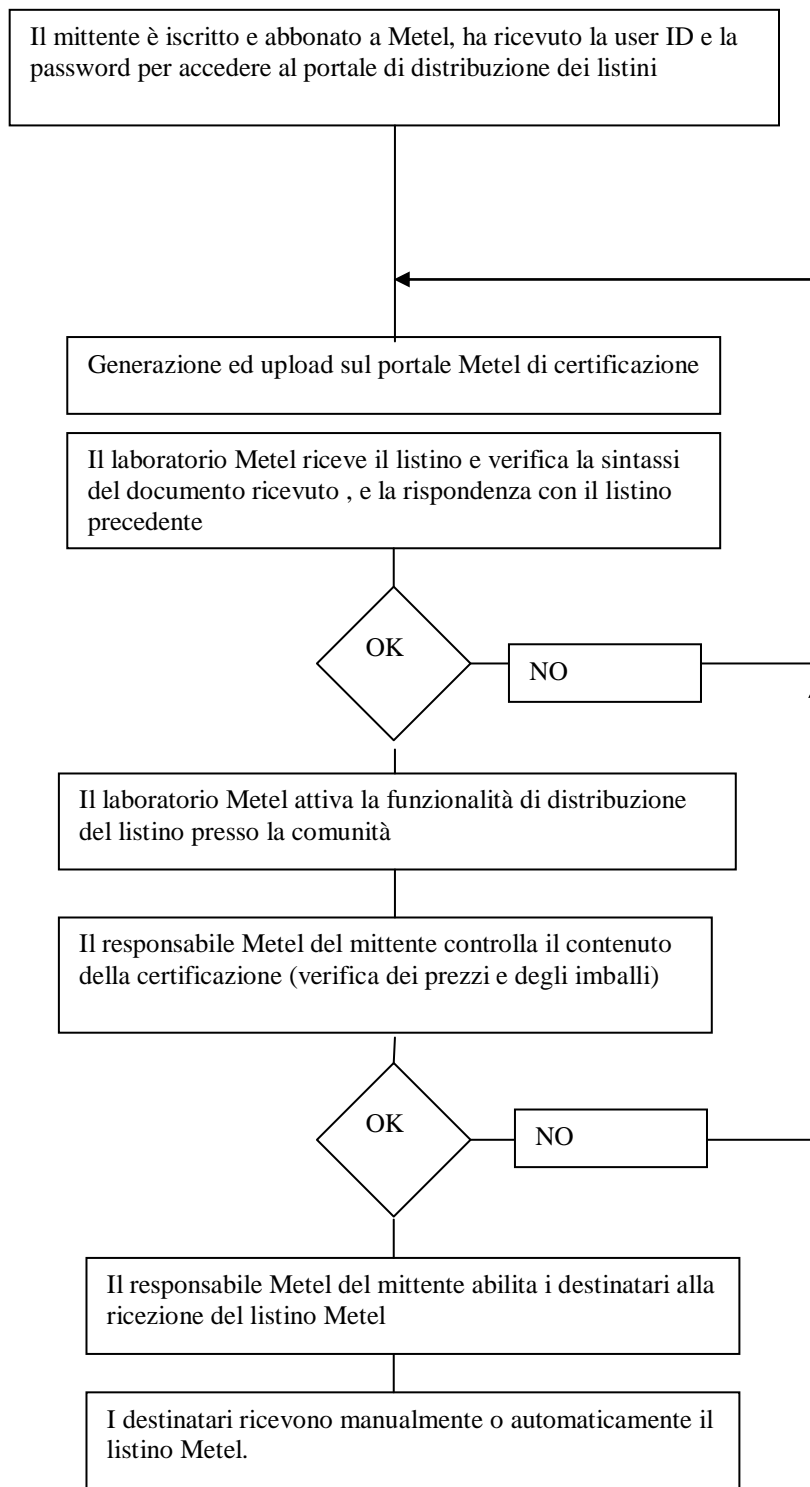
Il mittente è iscritto e abbonato a Metel, ha ricevuto la user ID e la password per accedere al portale di distribuzione dei listini

Generazione ed upload sul portale Metel di certificazione

Il laboratorio Metel riceve il listino e verifica la sintassi del documento ricevuto , e la rispondenza con il listino precedente

OK

NO

Il laboratorio Metel attiva la funzionalità di distribuzione del listino presso la comunità

Il responsabile Metel del mittente controlla il contenuto della certificazione (verifica dei prezzi e degli imballi)

OK

NO

Il responsabile Metel del mittente abilita i destinatari alla ricezione del listino Metel

I destinatari ricevono manualmente o automaticamente il listino Metel.